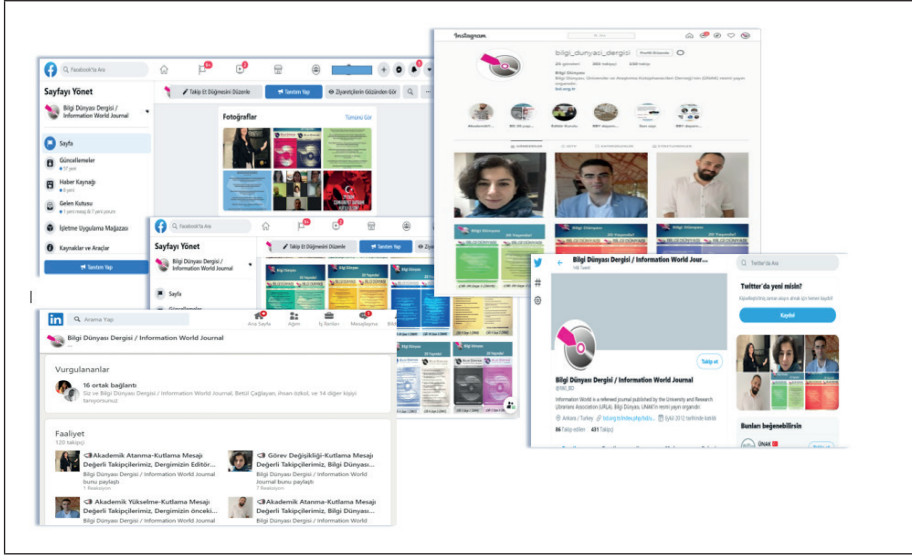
Facebook'ta Ara

Sayfayı Yönet

Bilgi Dünyası Dergisi / Information World Journal

Sayfa

Güncellemeler

Haber Kaynağı

Gelen Kutusu

İşletme Uygulama Mağazası

Kaynaklar ve Araçlar

Tanıtım Yap

Takip Et Düğmesini Düzenle

Tanıtım Yap

Ziyaretçilerin Gözünden Gör

Fotoğraflar

Tümünü Gör

Facebook'ta Ara

Sayfayı Yönet

Bilgi Dünyası Dergisi / Information World Journal

Sayfa

Takip Et Düğmesini Düzenle

Tanıtım Yap

Instagram

bilgi_dunyasi_dergisi

Profili Düzenle

Bilgi Dünyası

Arama Yap

Ana Sayfa

Ağım

İş İlanları

Mesajlaşma

Bilgi Dünyası Dergisi / Information World Journal

Vurgulananlar

16 ortak bağlantı

Siz ve Bilgi Dünyası Dergisi / Information World Journal, Betül Çağlayan, İhsan (ozkul) ve 14 diğer kişiyi tanıyorsunuz

Faaliyet

120 takipçi

Akademik Atanma-Kutlama Mesajı Değerli Takipçilerimiz, Dergimizin Editör...

Bilgi Dünyası Dergisi / Information World Journal bunu paylaştı

Görev Değişikliği-Kutlama Mesajı Değerli Takipçilerimiz, Bilgi Dünyası...

Bilgi Dünyası Dergisi / Information World Journal bunu paylaştı

Akademik Yükselme-Kutlama Mesajı Değerli Takipçilerimiz, Dergimizin önceki...

Bilgi Dünyası Dergisi / Information World Journal

Akademik Atanma-Kutlama Mesajı Değerli Takipçilerimiz, Bilgi Dünyası...

Bilgi Dünyası Dergisi / Information World Journal

Twitter'da Ara

Twitter'da yeni misin?

Kaydol

Takip et

Bilgi Dünyası Dergisi / Information World Journal

@bd_ID

Information World is a refereed journal published by the University and Research Librarians Association (UNAK). Bilgi Dünyası, ÜNAK'ın resmi yayın organıdır.

Ankara / Turkey

Eylül 2012 tarihinde katıldı

86 Takip edilen 431 Takipçi

Bunları beğenebilirsin

ÜNAK